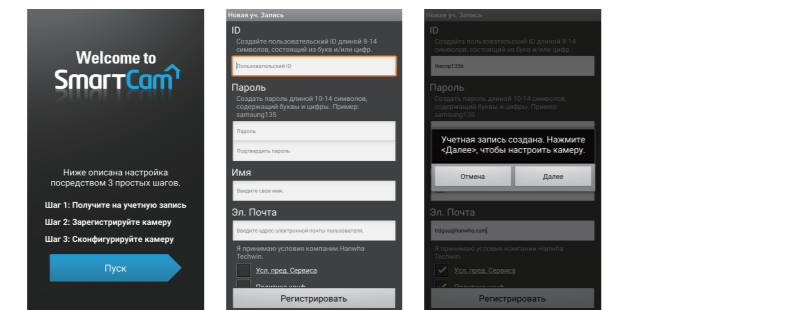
Welcome to
SmartCam

Ниже описана настройка посредством 3 простых шагов.

Шаг 1: Получите на учетную запись

Шаг 2: Зарегистрируйте камеру

Шаг 3: Сконфигурируйте камеру

Пуск

Новая уч. Запись

ID

Создайте пользовательский ID длиной 8-14 символов, состоящий из букв и/или цифр.

Пользовательский ID

Пароль

Создать пароль длиной 10-14 символов, содержащий буквы и цифры. Пример: samsung135

Пароль

Подтвердить пароль

Имя

Введите свое имя.

Эл. Почта

Введите адрес электронной почты пользователя.

Я принимаю условия компании Hanwha Techwin.

Усл. пред. Сервиса

Политика конф.

Регистрировать

Новая уч. Запись

ID

Создайте пользовательский ID длиной 8-14 символов, состоящий из букв и/или цифр.

hwcnp1356

Пароль

Создать пароль длиной 10-14 символов, содержащий буквы и цифры. Пример: samsung135

Учетная запись создана. Нажмите <Далее>, чтобы настроить камеру.

Отмена

Далее

Эл. Почта

htdpu@hanwha.com

Я принимаю условия компании Hanwha Techwin.

Усл. пред. Сервиса

Политика конф.

Регистрировать